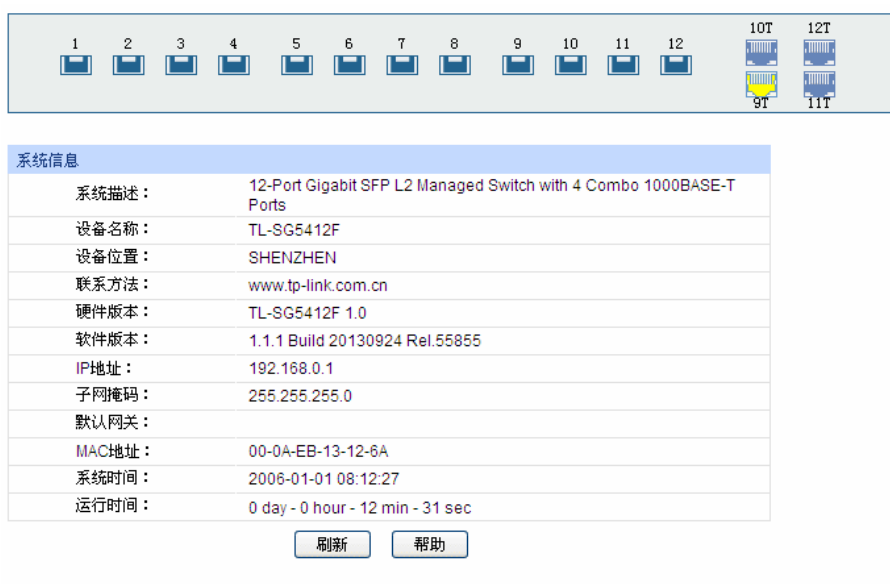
1 2 3 4 5 6 7 8 9 10 11 12

10T 12T

9T 11T

系统信息

| | |
|---|---|
| 系统描述： | 12-Port Gigabit SFP L2 Managed Switch with 4 Combo 1000BASE-T Ports |
| 设备名称： | TL-SG5412F |
| 设备位置： | SHENZHEN |
| 联系方法： | www.tp-link.com.cn |
| 硬件版本： | TL-SG5412F 1.0 |
| 软件版本： | 1.1.1 Build 20130924 Rel.55855 |
| IP地址： | 192.168.0.1 |
| 子网掩码： | 255.255.255.0 |
| 默认网关： | |
| MAC地址： | 00-0A-EB-13-12-6A |
| 系统时间： | 2006-01-01 08:12:27 |
| 运行时间： | 0 day - 0 hour - 12 min - 31 sec |

刷新 帮助